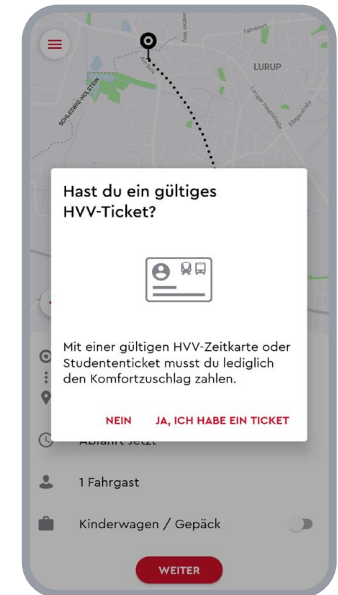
LURUP

SCHLESWIG-HOLSTEIN

Hast du ein gültiges HVV-Ticket?

Mit einer gültigen HVV-Zeitkarte oder Studententicket musst du lediglich den Komfortzuschlag zahlen.

NEIN JA, ICH HABE EIN TICKET

Abfahrt jetzt

1 Fahrgast

Kinderwagen / Gepäck

WEITER